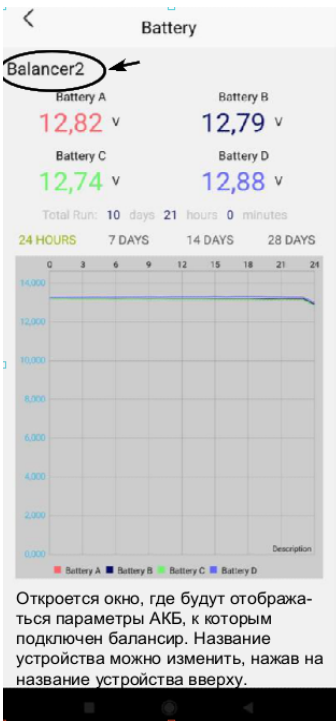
Battery

Balancer2

Battery A
12,82 V

Battery B
12,79 V

Battery C
12,74 V

Battery D
12,88 V

Total Run: 10 days 21 hours 0 minutes

24 HOURS 7 DAYS 14 DAYS 28 DAYS

0 3 6 9 12 15 18 21 24

14,000
12,000
10,000
8,000
6,000
4,000
2,000
0,000

Description

Battery A Battery B Battery C Battery D

Откроется окно, где будут отображаться параметры АКБ, к которым подключен балансир. Название устройства можно изменить, нажав на название устройства вверху.